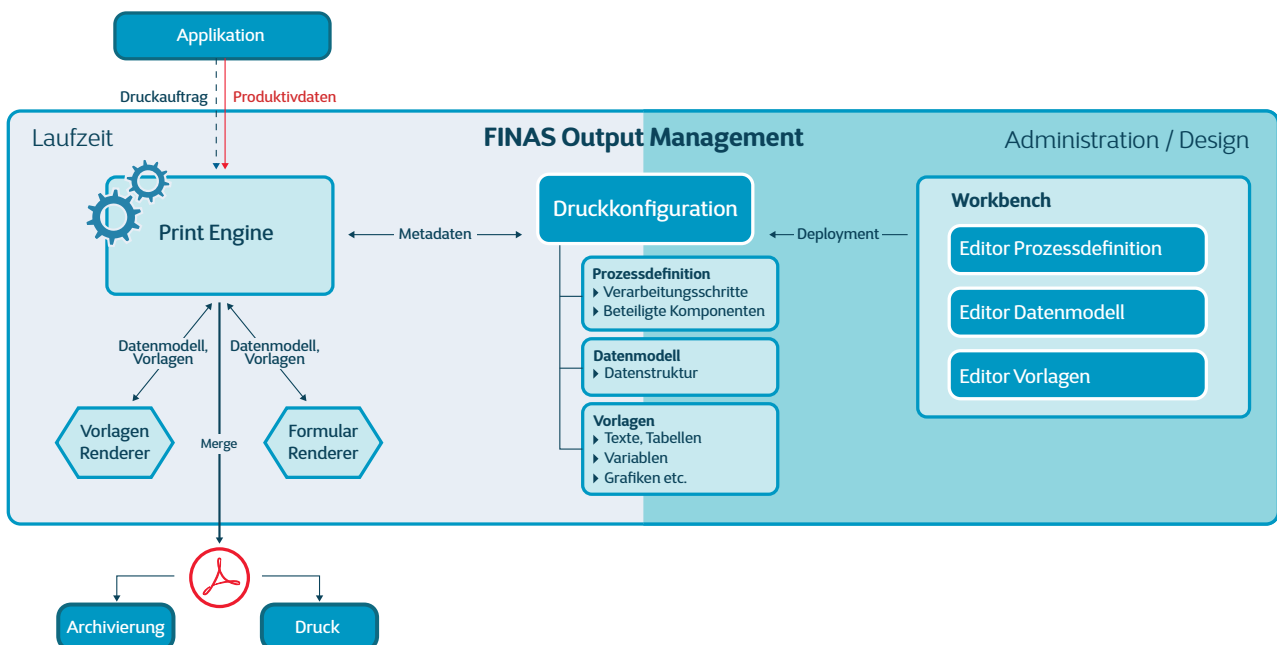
Applikation

Druckauftrag

Produktivdaten

Laufzeit

FINAS Output Management

Administration / Design

Print Engine

Metadaten

Druckkonfiguration

Deployment

Workbench

Editor Prozessdefinition

Editor Datenmodell

Editor Vorlagen

Prozessdefinition
Verarbeitungsschritte
Beteiligte Komponenten

Datenmodell
Datenstruktur

Vorlagen
Texte, Tabellen
Variablen
Grafiken etc.

Datenmodell, Vorlagen

Datenmodell, Vorlagen

Vorlagen Renderer

Merge

Formular Renderer

Archivierung

Druck